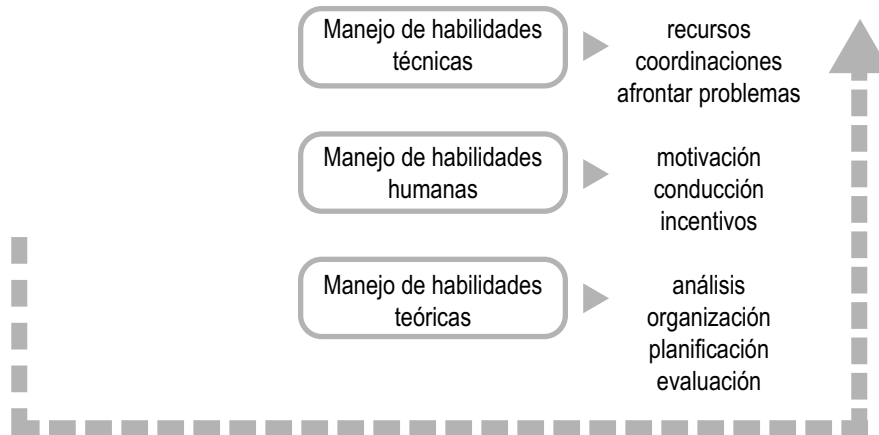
Manejo de habilidades técnicas

recursos
coordinaciones
afrontar problemas

Manejo de habilidades humanas

motivación
conducción
incentivos

Manejo de habilidades teóricas

análisis
organización
planificación
evaluación